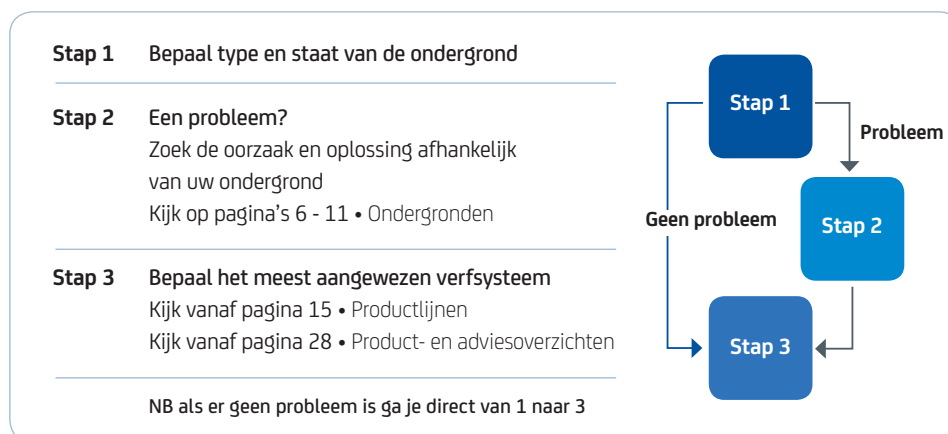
Stap 1 Bepaal type en staat van de ondergrond

Stap 2 Een probleem?
Zoek de oorzaak en oplossing afhankelijk van uw ondergrond
Kijk op pagina's 6 - 11 • Ondergronden

Stap 3 Bepaal het meest aangewezen verfsysteem
Kijk vanaf pagina 15 • Productlijnen
Kijk vanaf pagina 28 • Product- en adviesoverzichten

NB als er geen probleem is ga je direct van 1 naar 3

Stap 1
Probleem
Geen probleem
Stap 2
Stap 3